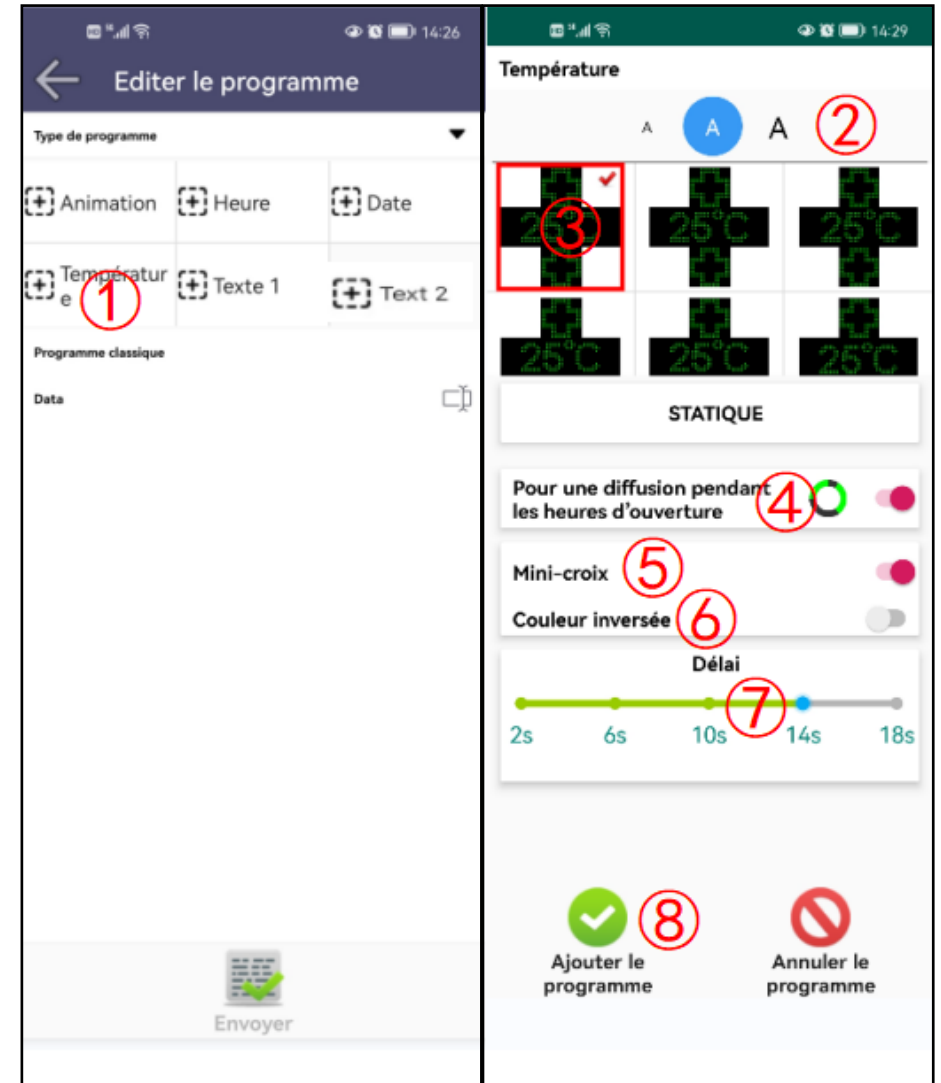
14:26

Editer le programme

Type de programme

Animation
Heure
Date
Température
Texte 1
Text 2

①

Programme classique

Data

Envoyer

14:29

Température

A A A

②

③

25°C 25°C 25°C
25°C 25°C 25°C

STATIQUE

Pour une diffusion pendant les heures d'ouverture ④

Mini-croix ⑤

Couleur inversée ⑥

Délai

⑦

2s 6s 10s 14s 18s

⑧

Ajouter le programme

Annuler le programme